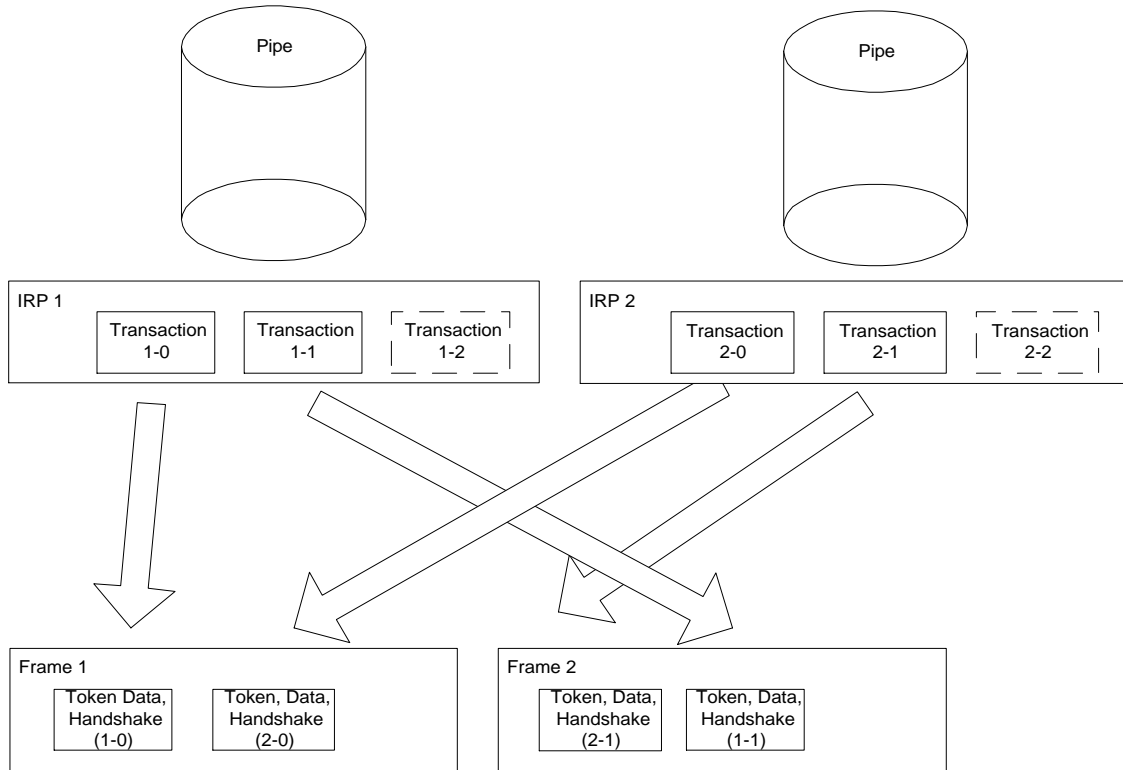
Pipe

Pipe

IRP 1

Transaction 1-0

Transaction 1-1

Transaction 1-2

IRP 2

Transaction 2-0

Transaction 2-1

Transaction 2-2

Frame 1

Token Data, Handshake (1-0)

Token, Data, Handshake (2-0)

Frame 2

Token, Data, Handshake (2-1)

Token, Data, Handshake (1-1)